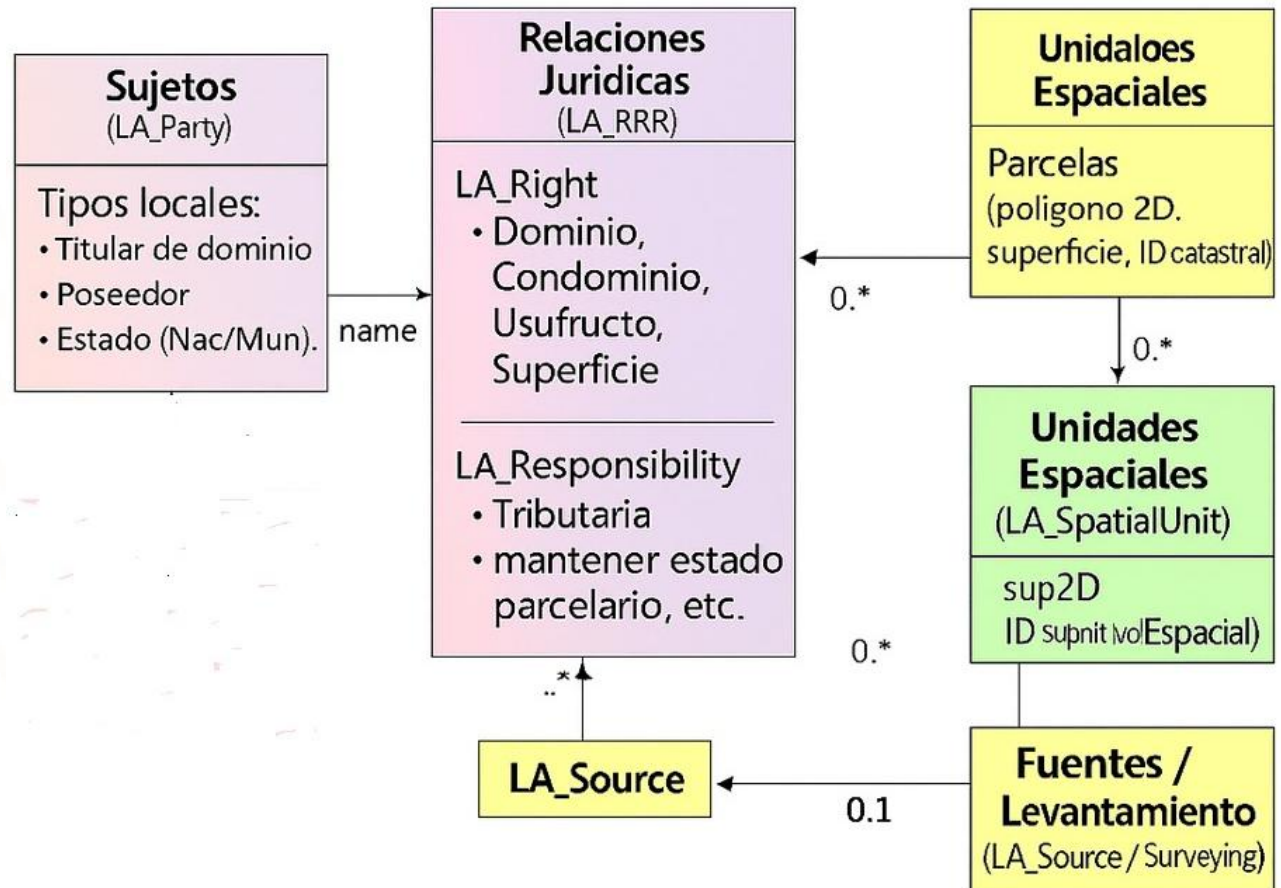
Sujetos
(LA_Party)

Tipos locales:
• Titular de dominio
• Poseedor
• Estado (Nac/Mun).

name

Relaciones Juridicas
(LA_RRR)

LA_Right
• Dominio, Condominio, Usufructo, Superficie

LA_Responsibility
• Tributaria
• mantener estado parcelario, etc.

Unidaloes Espaciales

Parcelas
(poligono 2D. superficie, ID catastral)

0.*

0.*

Unidades Espaciales
(LA_SpatialUnit)

sup2D
ID supnit \vo|Espacial)

0.*

..*

LA_Source

0.1

Fuentes / Levantamiento
(LA_Source / Surveying)